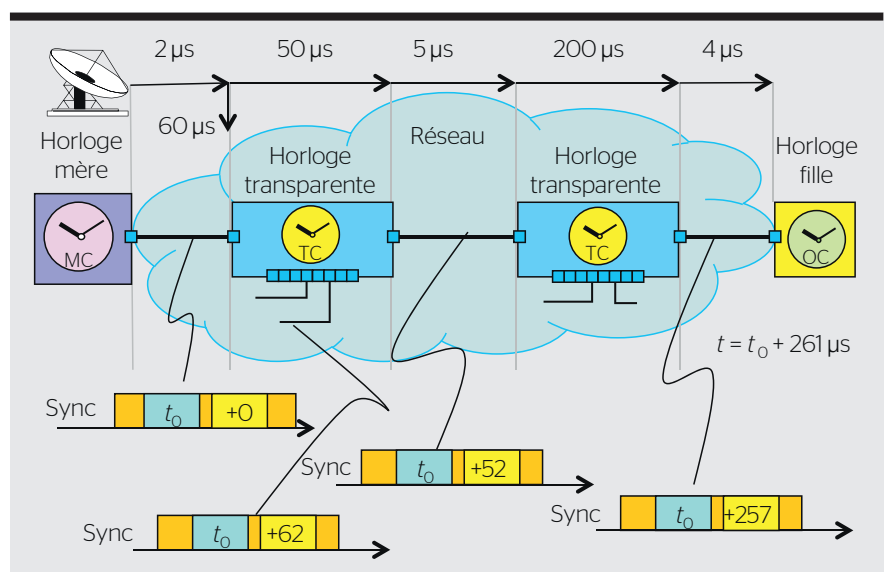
2 µs
50 µs
5 µs
200 µs
4 µs
60 µs

Horloge mère

MC

Horloge transparente

TC

Réseau

Horloge transparente

TC

Horloge fille

OC

$t = t_0 + 261$ µs

Sync $t_0$ +0

Sync $t_0$ +52

Sync $t_0$ +62

Sync $t_0$ +257